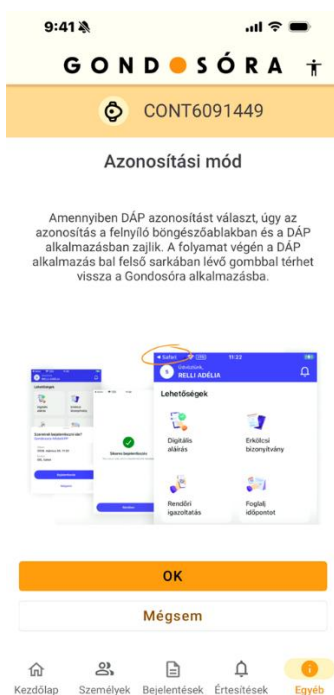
9:41

GOND SÓRA

CONT6091449

Azonosítási mód

Amennyiben DÁP azonosítást választ, úgy az azonosítás a felnyíló böngészőablakban és a DÁP alkalmazásban zajlik. A folyamat végén a DÁP alkalmazás bal felső sarkában lévő gombbal térhet vissza a Gondosóra alkalmazásba.

◂ Safari 11:23

Üdvözlünk, BELLI ADÉLIA

Lehetőségek

Digitális aláírás

Erkölcsi bizonyítvány

Rendőri igazoltatás

Foglalj időpontot

Lehetőségek

Sikeres bejelentkezés

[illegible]

OK

Mégsem

Kezdőlap Személyek Bejelentések Értesítések Egyéb